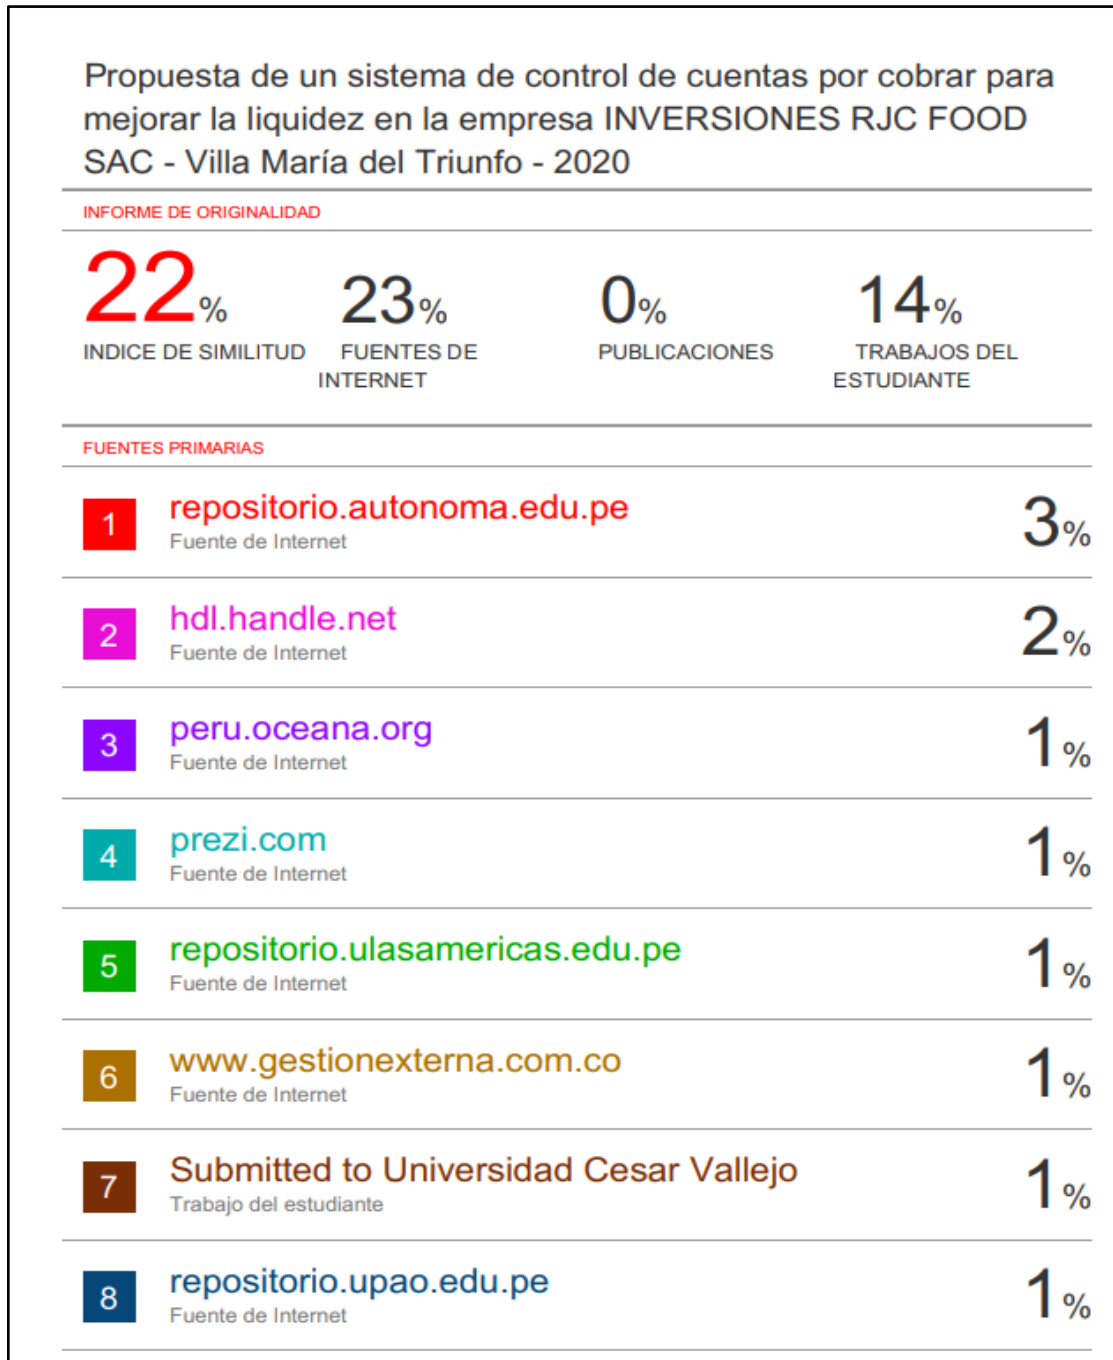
Propuesta de un sistema de control de cuentas por cobrar para mejorar la liquidez en la empresa INVERSIONES RJC FOOD SAC - Villa María del Triunfo - 2020

INFORME DE ORIGINALIDAD

22%
INDICE DE SIMILITUD

23%
FUENTES DE INTERNET

0%
PUBLICACIONES

14%
TRABAJOS DEL ESTUDIANTE

FUENTES PRIMARIAS

| | | |
|---|---|---|
| 1 | repositorio.autonoma.edu.pe<br>Fuente de Internet | 3% |
| 2 | hdl.handle.net<br>Fuente de Internet | 2% |
| 3 | peru.oceana.org<br>Fuente de Internet | 1% |
| 4 | prezi.com<br>Fuente de Internet | 1% |
| 5 | repositorio.ulasamericas.edu.pe<br>Fuente de Internet | 1% |
| 6 | www.gestionexterna.com.co<br>Fuente de Internet | 1% |
| 7 | Submitted to Universidad Cesar Vallejo<br>Trabajo del estudiante | 1% |
| 8 | repositorio.upao.edu.pe<br>Fuente de Internet | 1% |